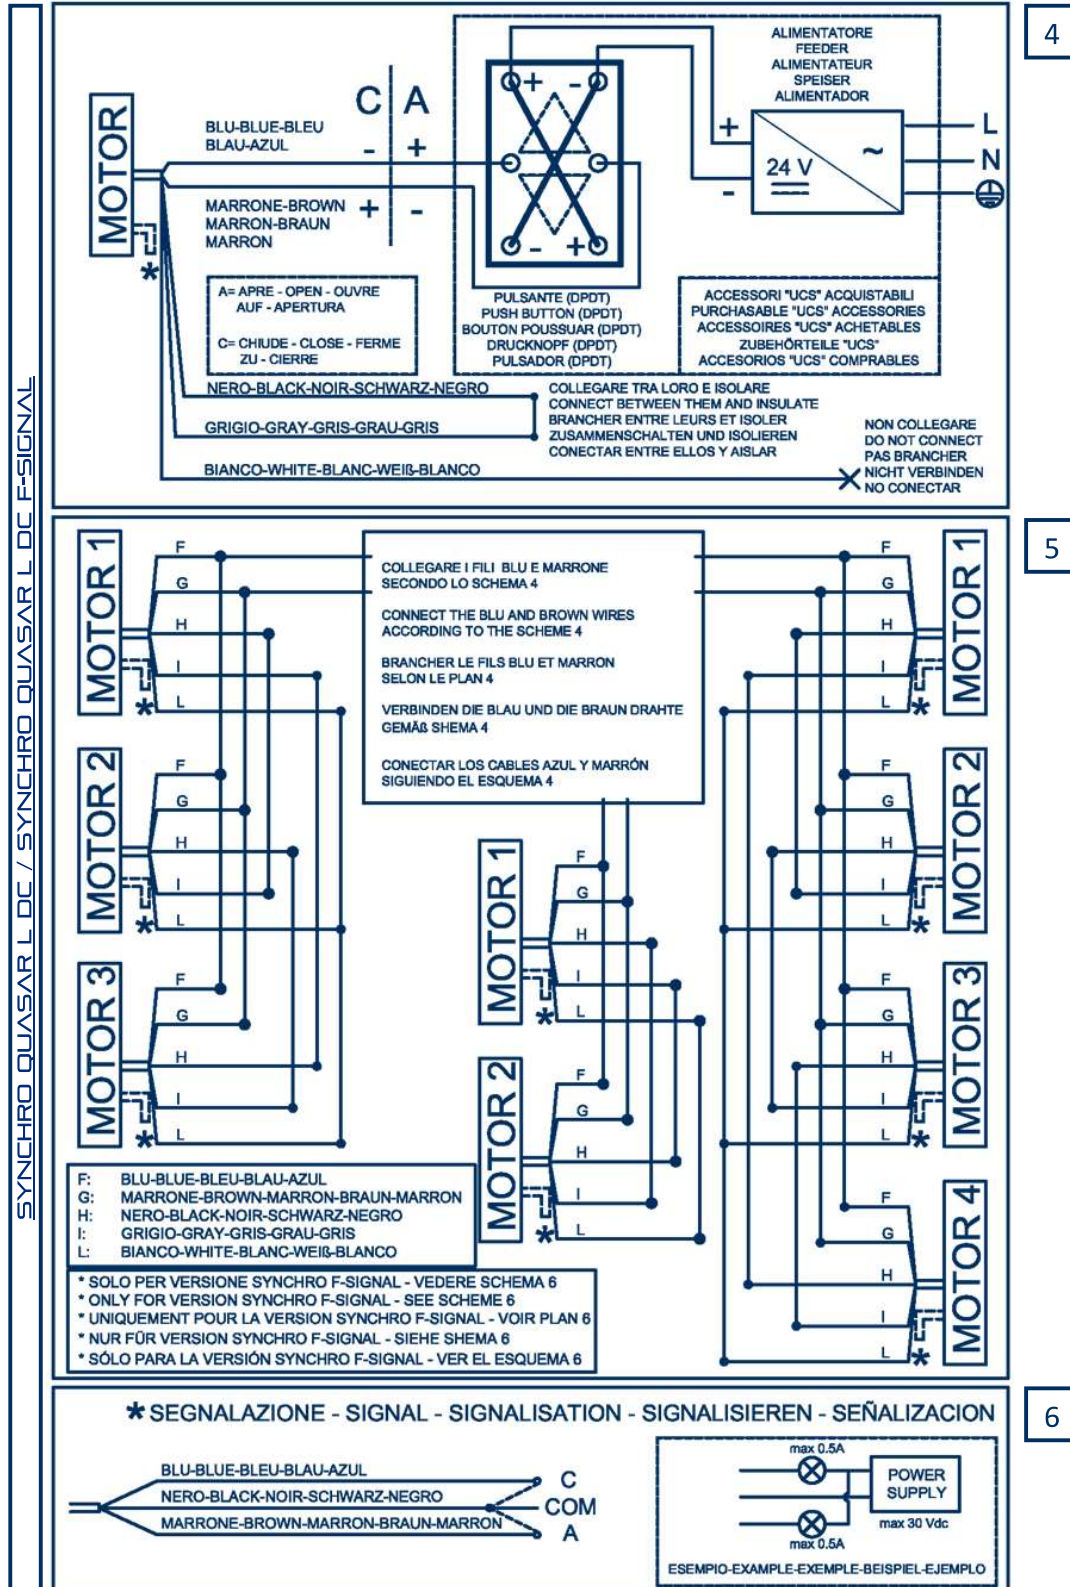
SYNCHRO QUASAR L DC / SYNCHRO QUASAR L DC F-SIGNAL

4

MOTOR

C A
BLU-BLUE-BLEU
BLAU-AZUL
- +
MARRONE-BROWN
MARRON-BRAUN
MARRON
+ -

A= APRE - OPEN - OUVRE
AUF - APERTURA
C= CHIUDE - CLOSE - FERME
ZU - CIERRE

PULSANTE (DPDT)
PUSH BUTTON (DPDT)
BOUTON POUSSUAR (DPDT)
DRUCKNOPF (DPDT)
PULSADOR (DPDT)

ALIMENTATORE
FEEDER
ALIMENTATEUR
SPEISER
ALIMENTADOR

+
-
24 V
~
L
N

ACCESSORI "UCS" ACQUISTABILI
PURCHASABLE "UCS" ACCESSORIES
ACCESSOIRES "UCS" ACHETABLES
ZUBEHÖRTEILE "UCS"
ACCESORIOS "UCS" COMPRABLES

NERO-BLACK-NOIR-SCHWARZ-NEGRO
GRIGIO-GRAY-GRIS-GRAU-GRIS
BIANCO-WHITE-BLANC-WEIß-BLANCO

COLLEGARE TRA LORO E ISOLARE
CONNECT BETWEEN THEM AND INSULATE
BRANCHER ENTRE LEURS ET ISOLER
ZUSAMMENSCHALTEN UND ISOLIEREN
CONECTAR ENTRE ELLOS Y AISLAR

NON COLLEGARE
DO NOT CONNECT
PAS BRANCHER
NICHT VERBINDEN
NO CONECTAR

5

MOTOR 1
F G H I L
MOTOR 2
F G H I L
MOTOR 3
F G H I L

COLLEGARE I FILI BLU E MARRONE
SECONDO LO SCHEMA 4

CONNECT THE BLU AND BROWN WIRES
ACCORDING TO THE SCHEME 4

BRANCHER LE FILS BLU ET MARRON
SELON LE PLAN 4

VERBINDEN DIE BLAU UND DIE BRAUN DRAHTE
GEMÄß SHEMA 4

CONECTAR LOS CABLES AZUL Y MARRÓN
SIGUIENDO EL ESQUEMA 4

MOTOR 1
F G H I L
MOTOR 2
F G H I L

MOTOR 1
F G H I L
MOTOR 2
F G H I L
MOTOR 3
F G H I L
MOTOR 4
F G H I L

F: BLU-BLUE-BLEU-BLAU-AZUL
G: MARRONE-BROWN-MARRON-BRAUN-MARRON
H: NERO-BLACK-NOIR-SCHWARZ-NEGRO
I: GRIGIO-GRAY-GRIS-GRAU-GRIS
L: BIANCO-WHITE-BLANC-WEIß-BLANCO

* SOLO PER VERSIONE SYNCHRO F-SIGNAL - VEDERE SCHEMA 6
* ONLY FOR VERSION SYNCHRO F-SIGNAL - SEE SCHEME 6
* UNIQUEMENT POUR LA VERSION SYNCHRO F-SIGNAL - VOIR PLAN 6
* NUR FÜR VERSION SYNCHRO F-SIGNAL - SIEHE SHEMA 6
* SÓLO PARA LA VERSIÓN SYNCHRO F-SIGNAL - VER EL ESQUEMA 6

6

* SEGNALAZIONE - SIGNAL - SIGNALISATION - SIGNALISIEREN - SEÑALIZACION

BLU-BLUE-BLEU-BLAU-AZUL
NERO-BLACK-NOIR-SCHWARZ-NEGRO
MARRONE-BROWN-MARRON-BRAUN-MARRON
C
COM
A

max 0.5A
POWER SUPPLY
max 30 Vdc
max 0.5A
ESEMPIO-EXAMPLE-EXEMPLE-BEISPIEL-EJEMPLO